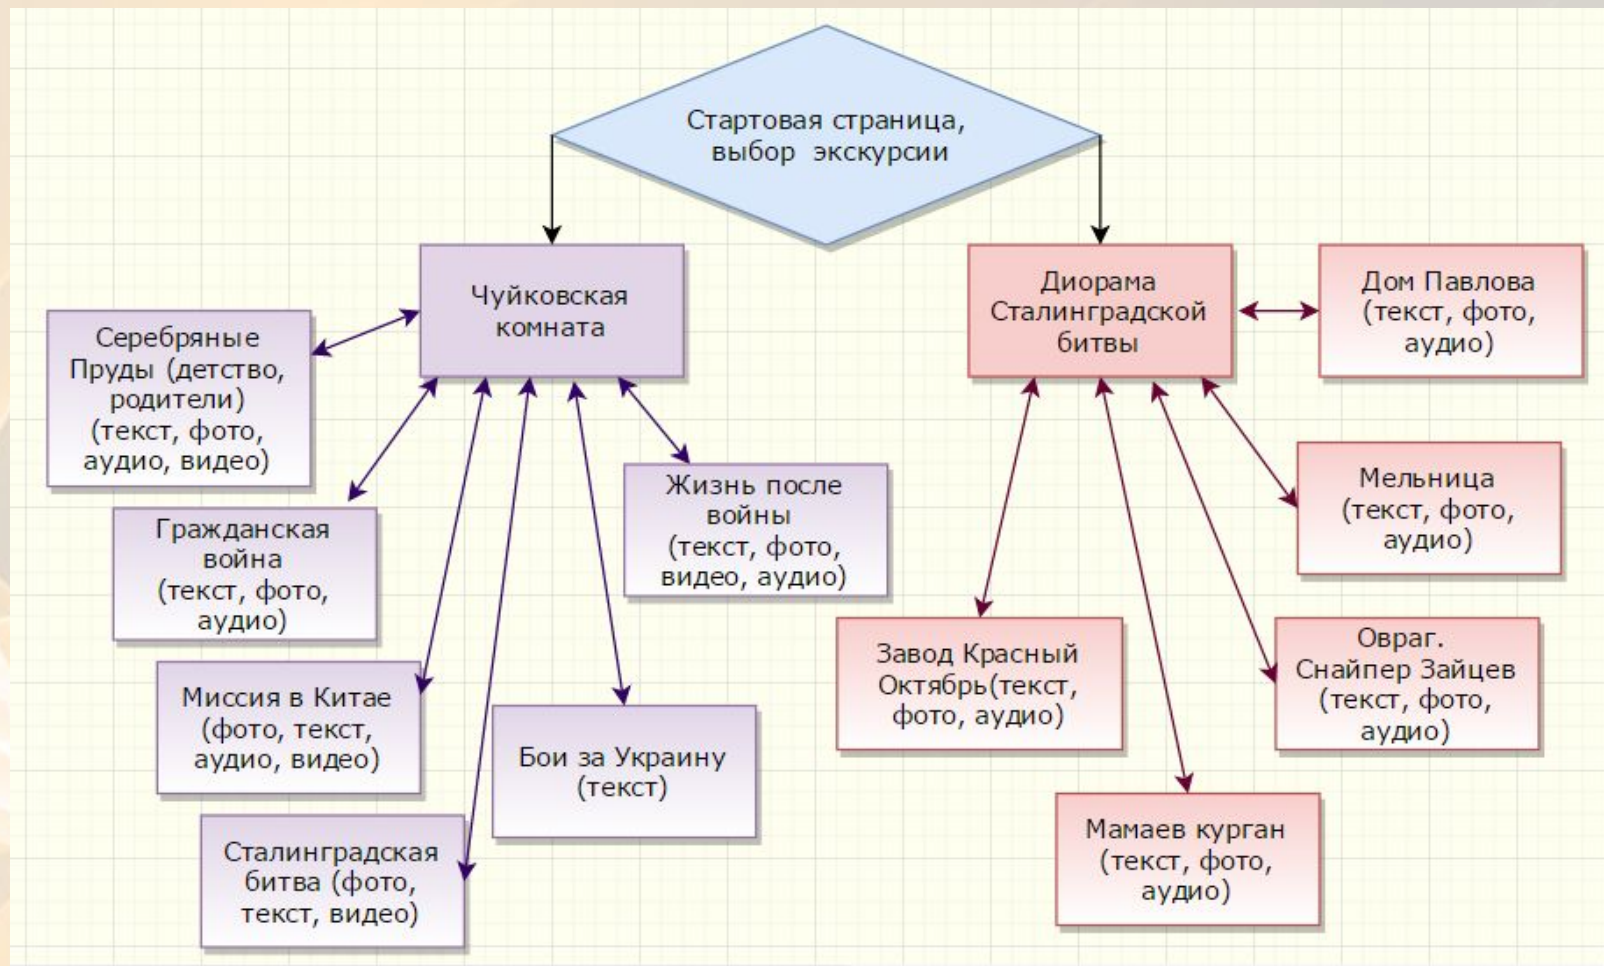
Стартовая страница, выбор экскурсии

Чуйковская комната

Серебряные Пруды (детство, родители) (текст, фото, аудио, видео)

Гражданская война (текст, фото, аудио)

Миссия в Китае (фото, текст, аудио, видео)

Сталинградская битва (фото, текст, видео)

Бои за Украину (текст)

Жизнь после войны (текст, фото, видео, аудио)

Диорама Сталинградской битвы

Дом Павлова (текст, фото, аудио)

Мельница (текст, фото, аудио)

Завод Красный Октябрь(текст, фото, аудио)

Овраг. Снайпер Зайцев (текст, фото, аудио)

Мамаев курган (текст, фото, аудио)